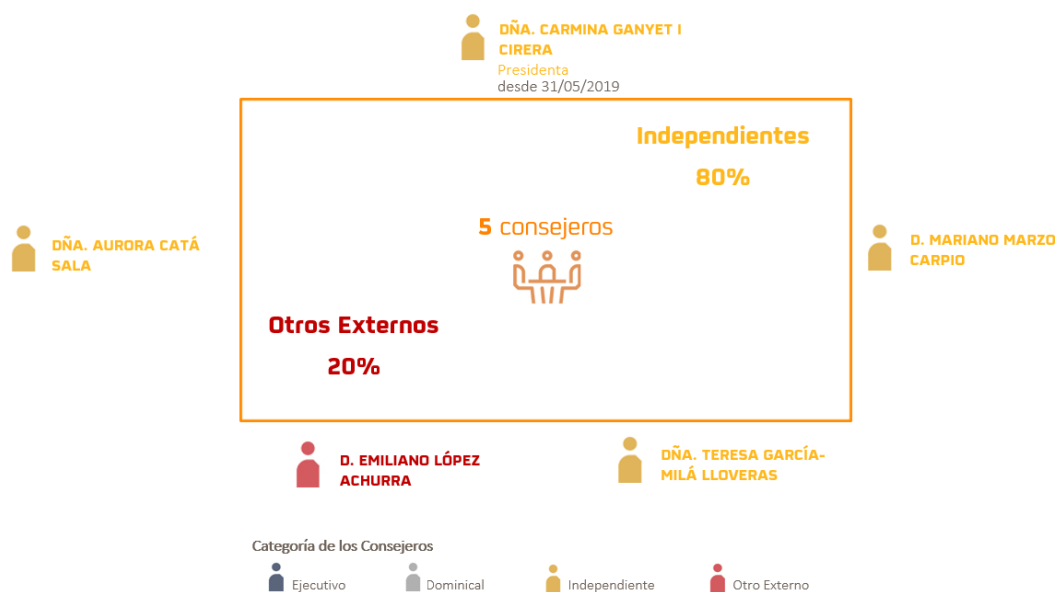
DÑA. CARMINA GANYET I CIRERA
Presidenta
desde 31/05/2019

Independientes
80%

5 consejeros

DÑA. AURORA CATÁ SALA

D. MARIANO MARZO CARPIO

Otros Externos
20%

D. EMILIANO LÓPEZ ACHURRA

DÑA. TERESA GARCÍA-MILÁ LLOVERAS

Categoría de los Consejeros
Ejecutivo
Dominical
Independiente
Otro Externo